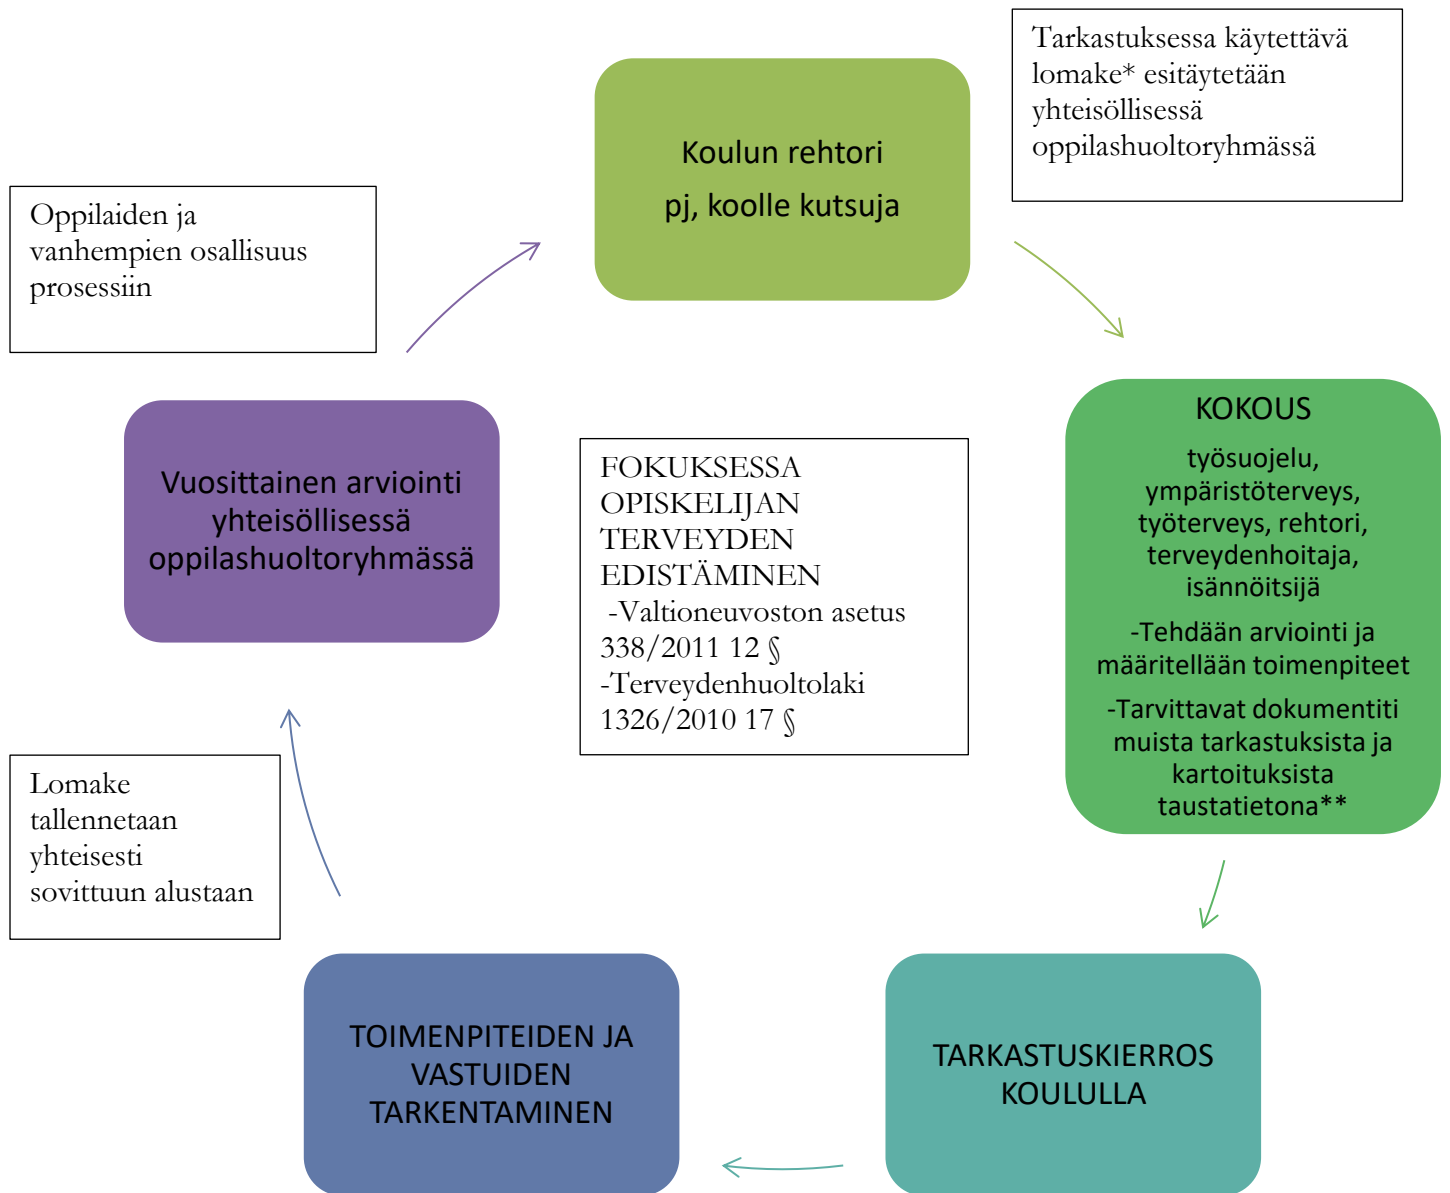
Tarkastuksessa käytettävä lomake* esitäytetään yhteisöllisessä oppilashuoltoryhmässä

Koulun rehtori

pj, koolle kutsuja

Oppilaiden ja vanhempien osallisuus prosessiin

KOKOUS

työsuojelu, ympäristöterveys, työterveys, rehtori, terveydenhoitaja, isännöitsijä

-Tehdään arviointi ja määritellään toimenpiteet

-Tarvittavat dokumentiti muista tarkastuksista ja kartoituksista taustatietona**

Vuosittainen arviointi yhteisöllisessä oppilashuoltoryhmässä

FOKUKSESSA OPISKELIJAN TERVEYDEN EDISTÄMINEN

-Valtioneuvoston asetus 338/2011 12 §

-Terveydenhuoltolaki 1326/2010 17 §

Lomake tallennetaan yhteisesti sovittuun alustaan

TOIMENPITEIDEN JA VASTUIDEN TARKENTAMINEN

TARKASTUSKIERROS KOULULLA